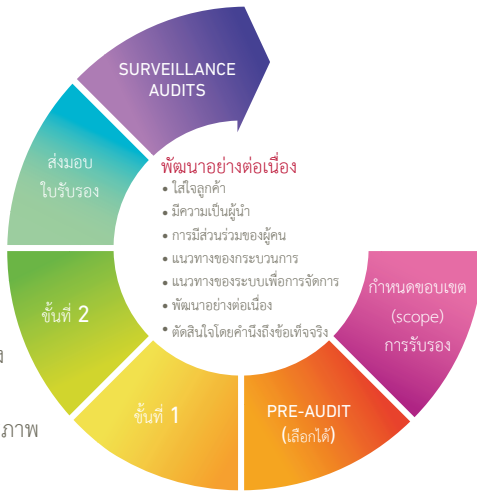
SURVEILLANCE AUDITS

ส่งมอบ ใบรับรอง

พัฒนาอย่างต่อเนื่อง
• ใส่ใจลูกค้า
• มีความเป็นผู้นำ
• การมีส่วนร่วมของผู้คน
• แนวทางของกระบวนการ
• แนวทางของระบบเพื่อการจัดการ
• พัฒนาอย่างต่อเนื่อง
• ตัดสินใจโดยคำนึงถึงข้อเท็จจริง

กำหนดขอบเขต (scope) การรับรอง

ขั้นที่ 2

ขั้นที่ 1

PRE-AUDIT (เลือกได้)

ง

ภาพ